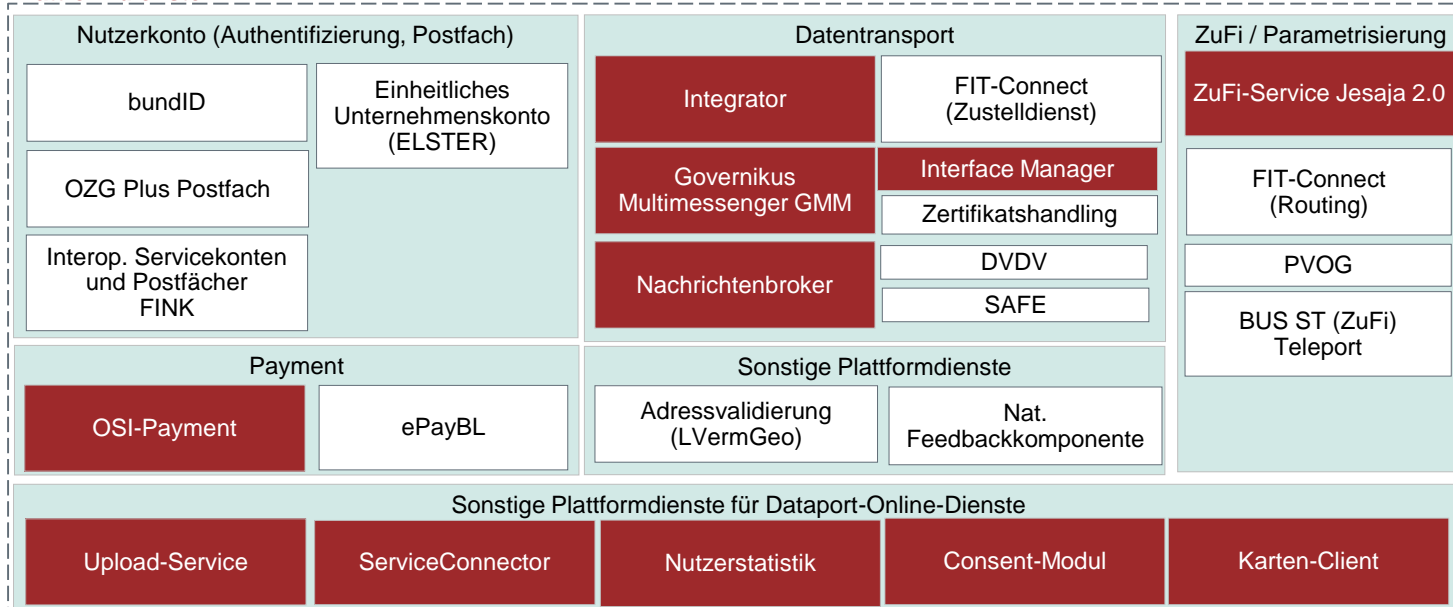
Nutzerkonto (Authentifizierung, Postfach)

bundID

Einheitliches Unternehmenskonto (ELSTER)

OZG Plus Postfach

Interop. Servicekonten und Postfächer FINK

Datentransport

Integrator

FIT-Connect (Zustelldienst)

Governikus Multimessenger GMM

Interface Manager

Zertifikatshandling

Nachrichtenbroker

DVDV

SAFE

ZuFi / Parametrisierung

ZuFi-Service Jesaja 2.0

FIT-Connect (Routing)

PVOG

BUS ST (ZuFi) Teleport

Payment

OSI-Payment

ePayBL

Sonstige Plattformdienste

Adressvalidierung (LVermGeo)

Nat. Feedbackkomponente

Sonstige Plattformdienste für Dataport-Online-Dienste

Upload-Service

ServiceConnector

Nutzerstatistik

Consent-Modul

Karten-Client